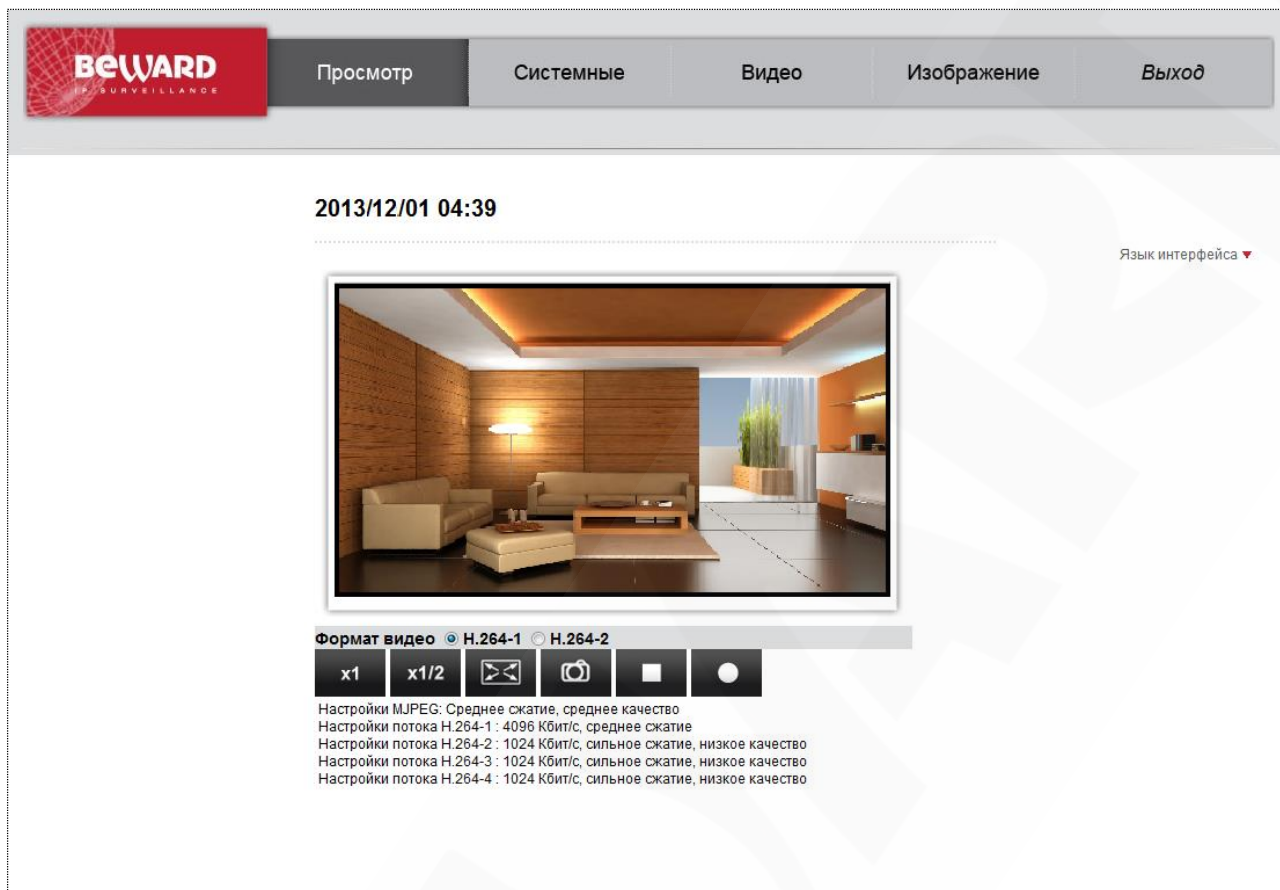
BeWARD
IP SURVEILLANCE

Просмотр | Системные | Видео | Изображение | Выход

2013/12/01 04:39

Язык интерфейса ▾

Формат видео ◉ H.264-1 ○ H.264-2

x1 x1/2

Настройки MJPEG: Среднее сжатие, среднее качество
Настройки потока H.264-1 : 4096 Кбит/с, среднее сжатие
Настройки потока H.264-2 : 1024 Кбит/с, сильное сжатие, низкое качество
Настройки потока H.264-3 : 1024 Кбит/с, сильное сжатие, низкое качество
Настройки потока H.264-4 : 1024 Кбит/с, сильное сжатие, низкое качество